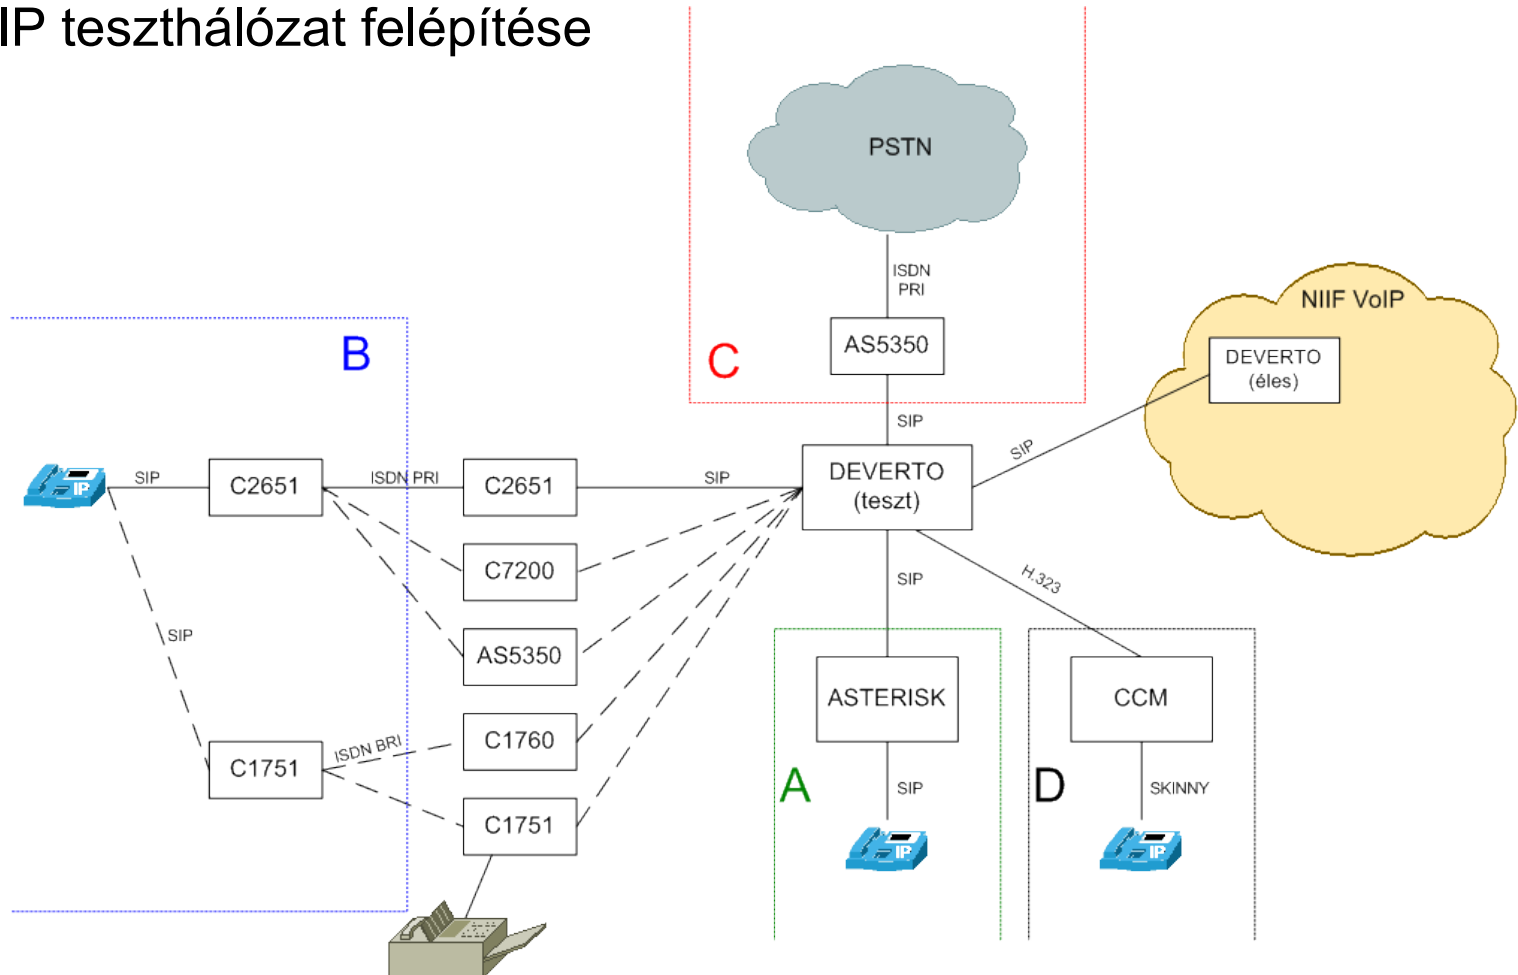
IP teszthálózat felépítése

PSTN

ISDN PRI

AS5350

C

NIIF VoIP

DEVERTO (éles)

B

SIP

SIP

IP

SIP

C2651

ISDN PRI

C2651

SIP

DEVERTO (teszt)

C7200

SIP

H.323

SIP

AS5350

ASTERISK

CCM

C1751

ISDN BRI

C1760

C1751

A

SIP

D

SKINNY

IP

IP